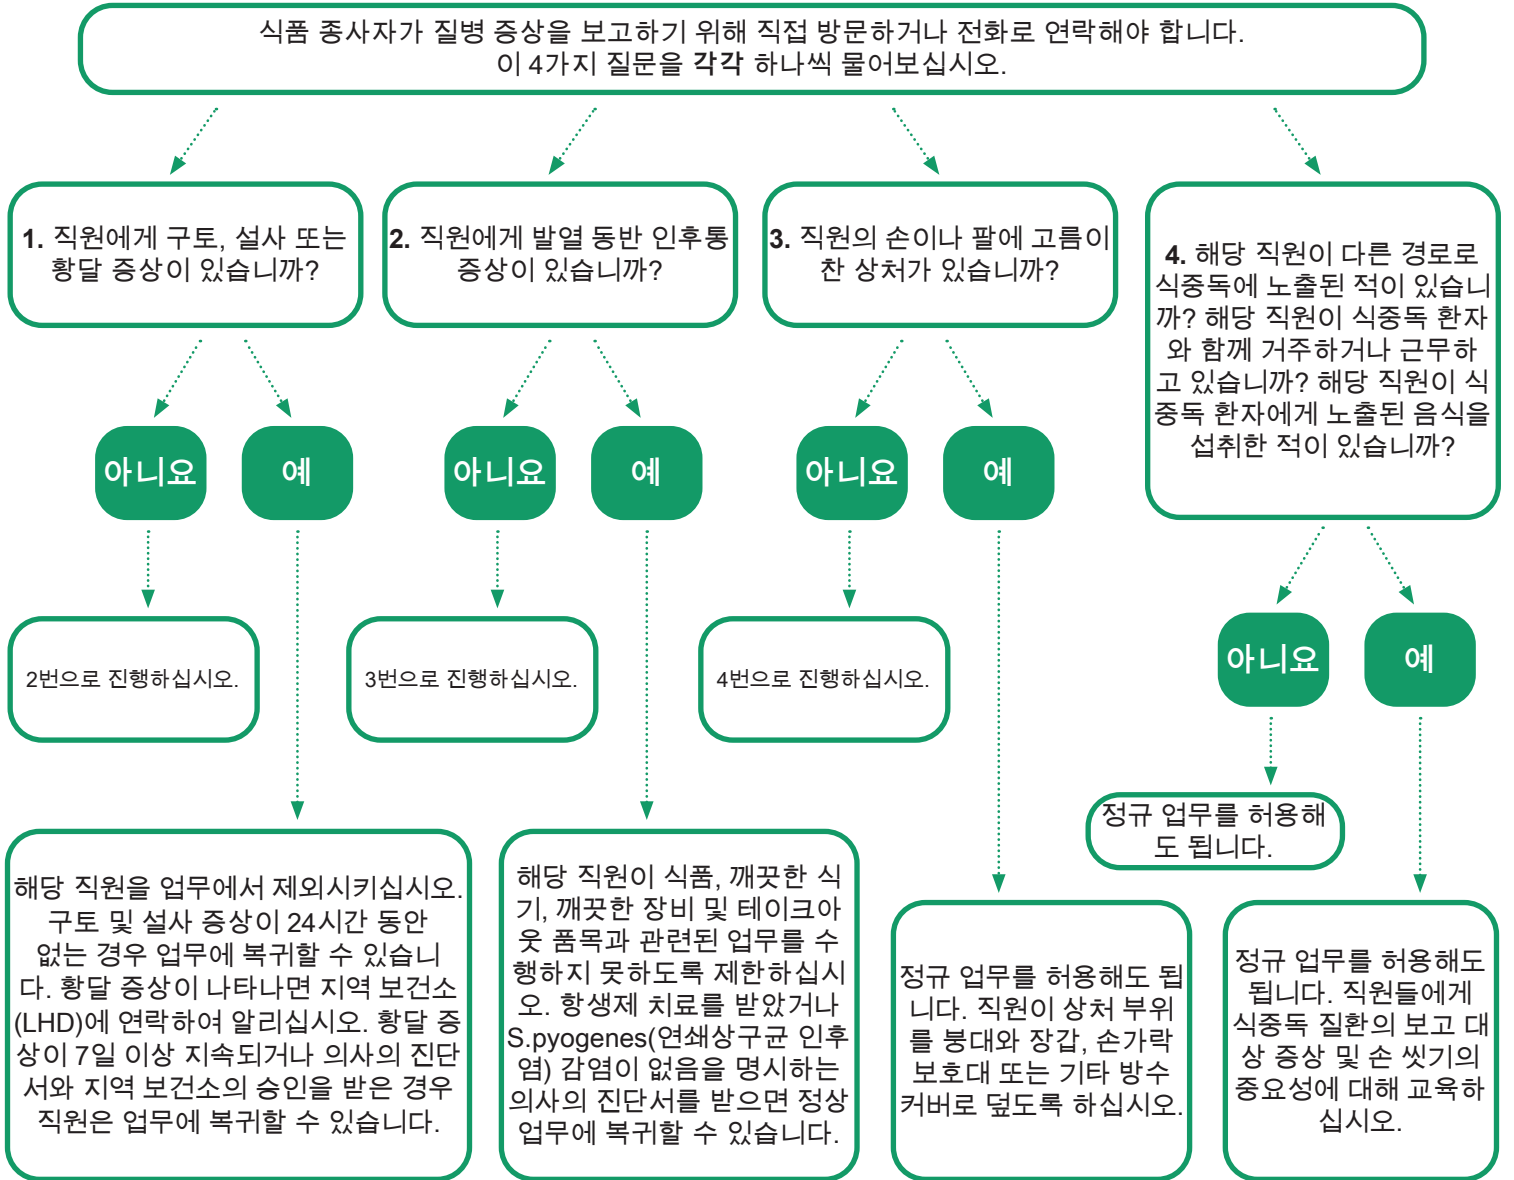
식품 종사자가 질병 증상을 보고하기 위해 직접 방문하거나 전화로 연락해야 합니다.
이 4가지 질문을 **각각** 하나씩 물어보십시오.

**1.** 직원에게 구토, 설사 또는 황달 증상이 있습니까?

아니요

예

2번으로 진행하십시오.

해당 직원을 업무에서 제외시키십시오. 구토 및 설사 증상이 24시간 동안 없는 경우 업무에 복귀할 수 있습니다. 황달 증상이 나타나면 지역 보건소(LHD)에 연락하여 알리십시오. 황달 증상이 7일 이상 지속되거나 의사의 진단서와 지역 보건소의 승인을 받은 경우 직원은 업무에 복귀할 수 있습니다.

**2.** 직원에게 발열 동반 인후통 증상이 있습니까?

아니요

예

3번으로 진행하십시오.

해당 직원이 식품, 깨끗한 식기, 깨끗한 장비 및 테이크아웃 품목과 관련된 업무를 수행하지 못하도록 제한하십시오. 항생제 치료를 받았거나 S.pyogenes(연쇄상구균 인후염) 감염이 없음을 명시하는 의사의 진단서를 받으면 정상 업무에 복귀할 수 있습니다.

**3.** 직원의 손이나 팔에 고름이 찬 상처가 있습니까?

아니요

예

4번으로 진행하십시오.

정규 업무를 허용해도 됩니다. 직원이 상처 부위를 붕대와 장갑, 손가락 보호대 또는 기타 방수 커버로 덮도록 하십시오.

**4.** 해당 직원이 다른 경로로 식중독에 노출된 적이 있습니까? 해당 직원이 식중독 환자와 함께 거주하거나 근무하고 있습니까? 해당 직원이 식중독 환자에게 노출된 음식을 섭취한 적이 있습니까?

아니요

예

정규 업무를 허용해도 됩니다.

정규 업무를 허용해도 됩니다. 직원들에게 식중독 질환의 보고 대상 증상 및 손 씻기의 중요성에 대해 교육하십시오.